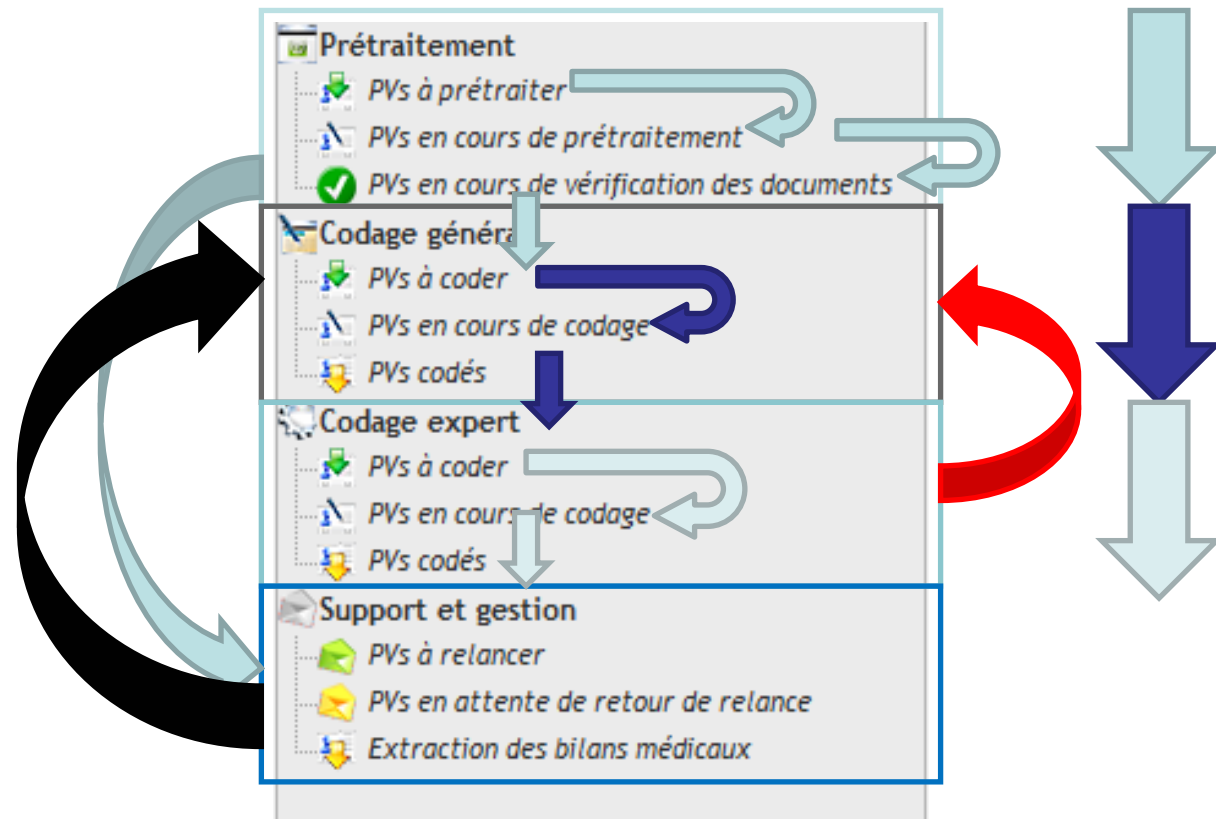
Prétraitement
PVs à prétraiter
PVs en cours de prétraitement
PVs en cours de vérification des documents
Codage généra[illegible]
PVs à coder
PVs en cours de codage
PVs codés
Codage expert
PVs à coder
PVs en cours de codage
PVs codés
Support et gestion
PVs à relancer
PVs en attente de retour de relance
Extraction des bilans médicaux